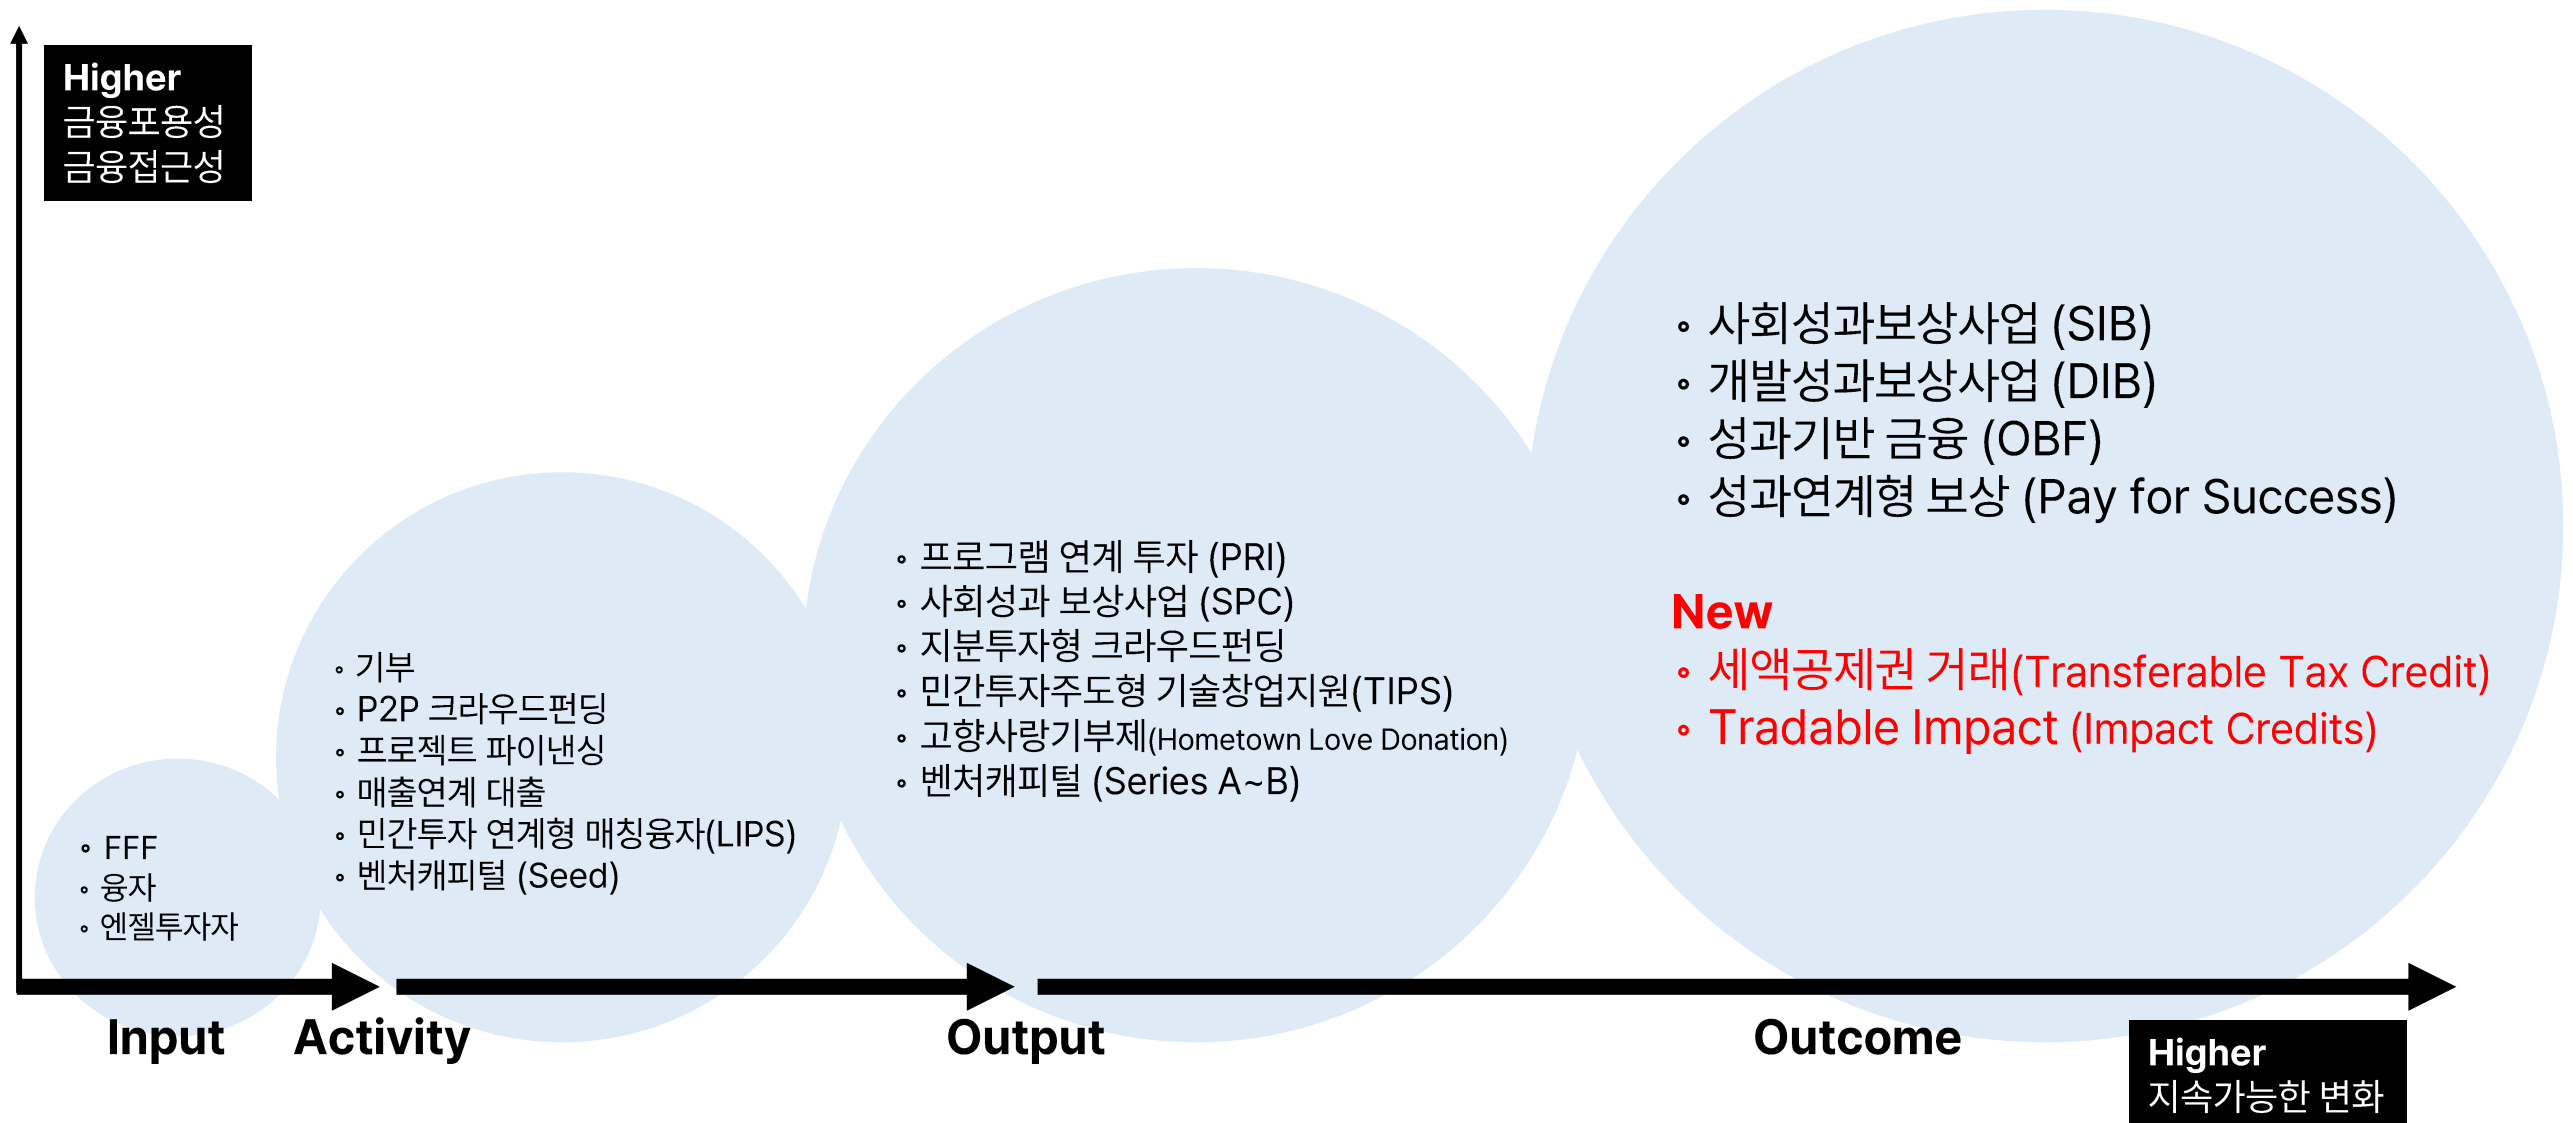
Higher
금융포용성
금융접근성

◦ 사회성과보상사업 (SIB)
◦ 개발성과보상사업 (DIB)
◦ 성과기반 금융 (OBF)
◦ 성과연계형 보상 (Pay for Success)

New
◦ 세액공제권 거래(Transferable Tax Credit)
◦ Tradable Impact (Impact Credits)

◦ 프로그램 연계 투자 (PRI)
◦ 사회성과 보상사업 (SPC)
◦ 지분투자형 크라우드펀딩
◦ 민간투자주도형 기술창업지원(TIPS)
◦ 고향사랑기부제(Hometown Love Donation)
◦ 벤처캐피털 (Series A~B)

◦ 기부
◦ P2P 크라우드펀딩
◦ 프로젝트 파이낸싱
◦ 매출연계 대출
◦ 민간투자 연계형 매칭융자(LIPS)
◦ 벤처캐피털 (Seed)

◦ FFF
◦ 융자
◦ 엔젤투자자

Input Activity Output Outcome

Higher
지속가능한 변화